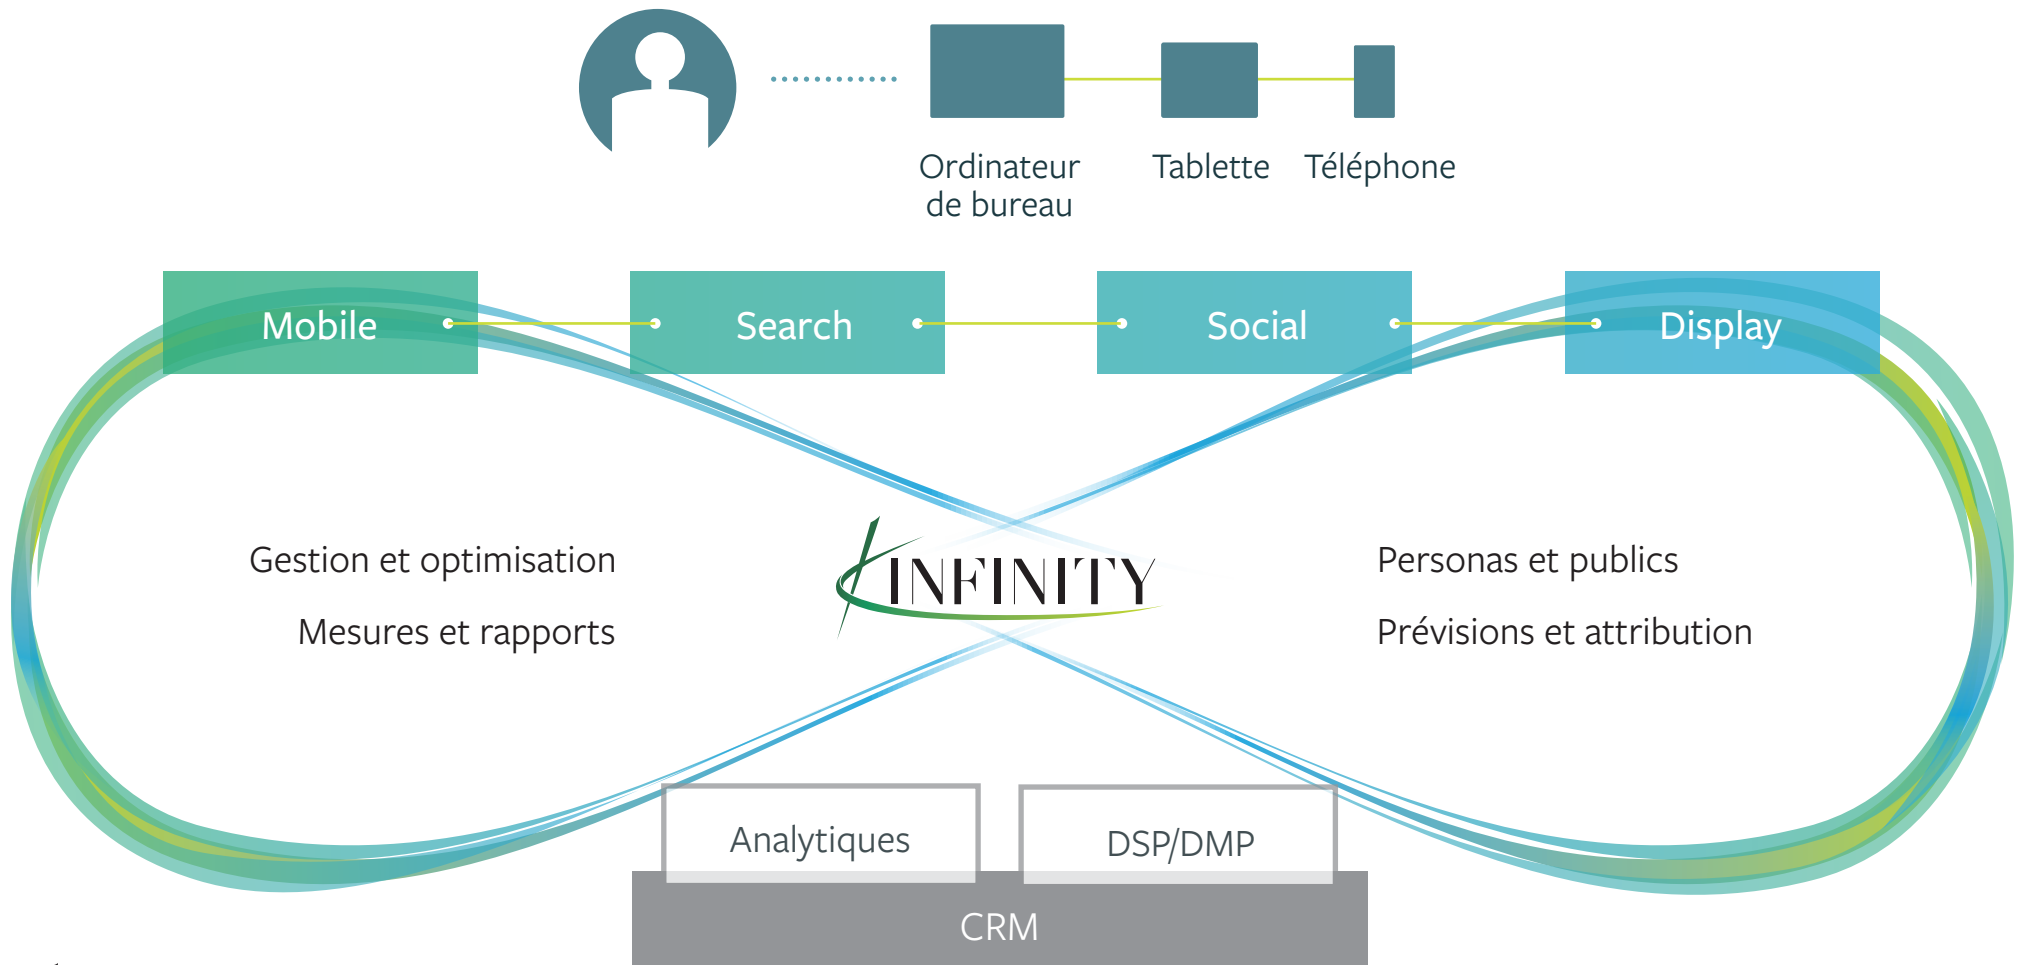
Ordinateur de bureau

Tablette

Téléphone

Mobile

Search

Social

Display

Gestion et optimisation

Mesures et rapports

INFINITY

Personas et publics

Prévisions et attribution

Analytiques

DSP/DMP

CRM